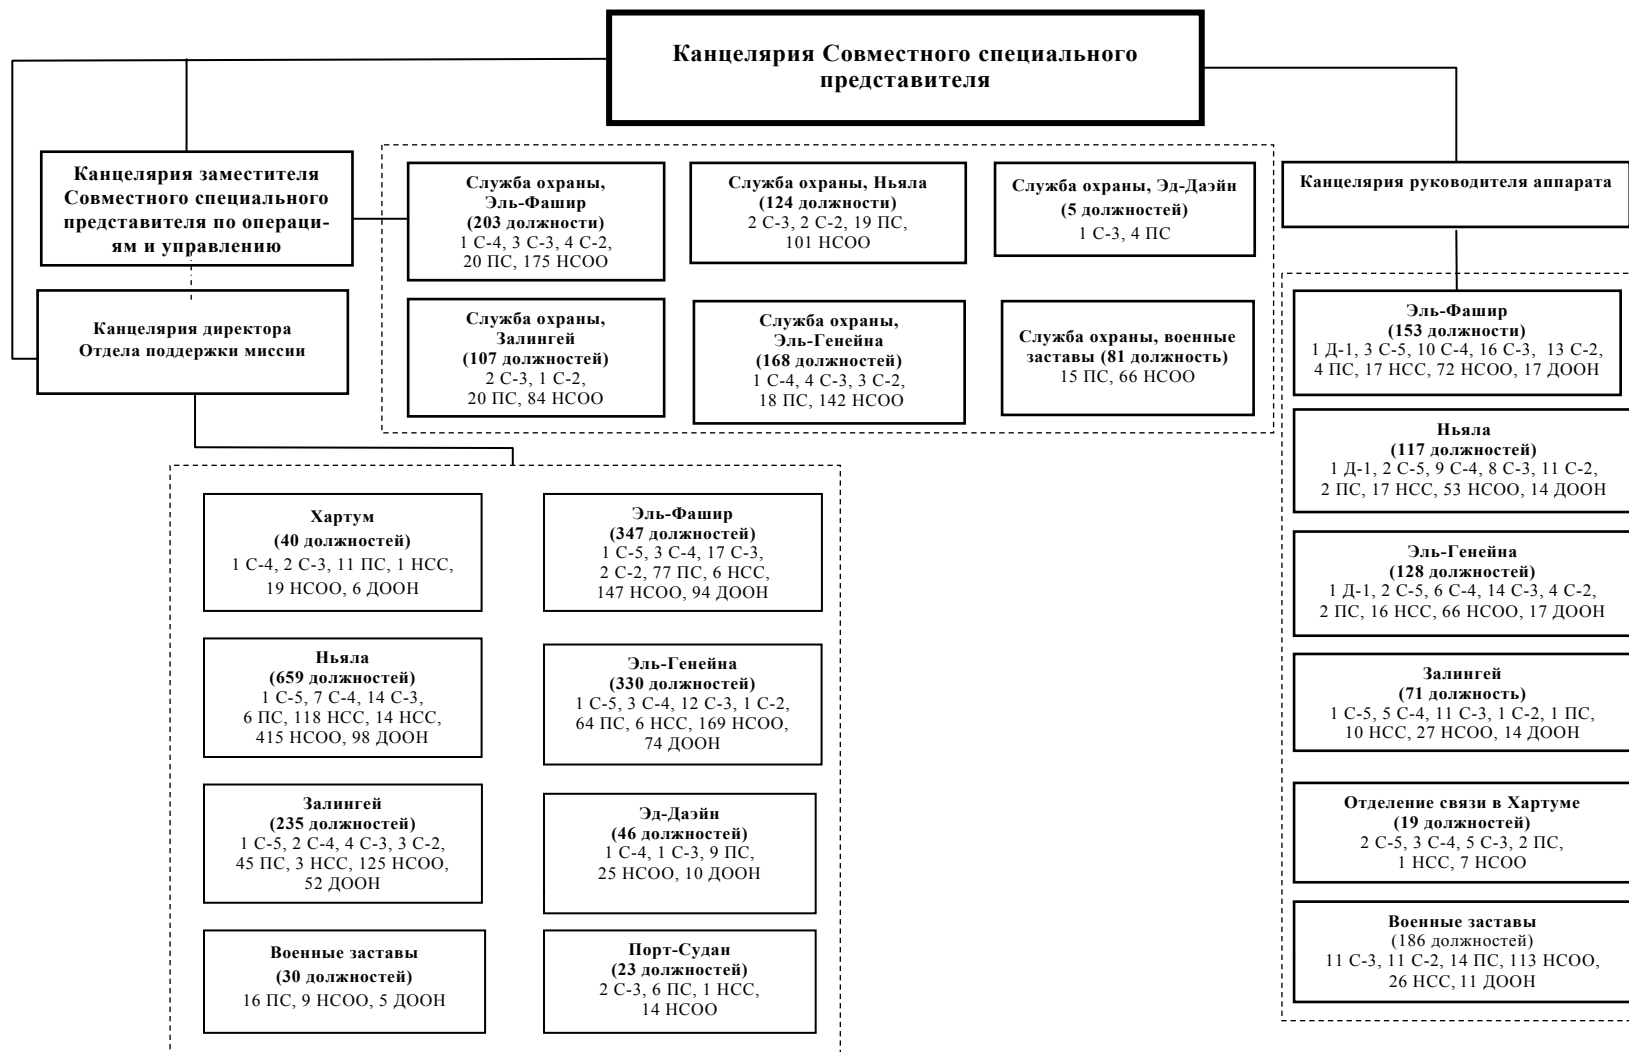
Канцелярия Совместного специального представителя

Канцелярия заместителя Совместного специального представителя по операциям и управлению

Канцелярия директора Отдела поддержки миссии

Служба охраны, Эль-Фашир
(203 должности)
1 С-4, 3 С-3, 4 С-2, 20 ПС, 175 НСОО

Служба охраны, Ньяла
(124 должности)
2 С-3, 2 С-2, 19 ПС, 101 НСОО

Служба охраны, Эд-Даэйн
(5 должностей)
1 С-3, 4 ПС

Служба охраны, Залингей
(107 должностей)
2 С-3, 1 С-2, 20 ПС, 84 НСОО

Служба охраны, Эль-Генейна
(168 должностей)
1 С-4, 4 С-3, 3 С-2, 18 ПС, 142 НСОО

Служба охраны, военные заставы (81 должность)
15 ПС, 66 НСОО

Канцелярия руководителя аппарата

Эль-Фашир
(153 должности)
1 Д-1, 3 С-5, 10 С-4, 16 С-3, 13 С-2, 4 ПС, 17 НСС, 72 НСОО, 17 ДООН

Ньяла
(117 должностей)
1 Д-1, 2 С-5, 9 С-4, 8 С-3, 11 С-2, 2 ПС, 17 НСС, 53 НСОО, 14 ДООН

Эль-Генейна
(128 должностей)
1 Д-1, 2 С-5, 6 С-4, 14 С-3, 4 С-2, 2 ПС, 16 НСС, 66 НСОО, 17 ДООН

Залингей
(71 должность)
1 С-5, 5 С-4, 11 С-3, 1 С-2, 1 ПС, 10 НСС, 27 НСОО, 14 ДООН

Отделение связи в Хартуме
(19 должностей)
2 С-5, 3 С-4, 5 С-3, 2 ПС, 1 НСС, 7 НСОО

Военные заставы
(186 должностей)
11 С-3, 11 С-2, 14 ПС, 113 НСОО, 26 НСС, 11 ДООН

Хартум
(40 должностей)
1 С-4, 2 С-3, 11 ПС, 1 НСС, 19 НСОО, 6 ДООН

Эль-Фашир
(347 должностей)
1 С-5, 3 С-4, 17 С-3, 2 С-2, 77 ПС, 6 НСС, 147 НСОО, 94 ДООН

Ньяла
(659 должностей)
1 С-5, 7 С-4, 14 С-3, 6 ПС, 118 НСС, 14 НСС, 415 НСОО, 98 ДООН

Эль-Генейна
(330 должностей)
1 С-5, 3 С-4, 12 С-3, 1 С-2, 64 ПС, 6 НСС, 169 НСОО, 74 ДООН

Залингей
(235 должностей)
1 С-5, 2 С-4, 4 С-3, 3 С-2, 45 ПС, 3 НСС, 125 НСОО, 52 ДООН

Эд-Даэйн
(46 должностей)
1 С-4, 1 С-3, 9 ПС, 25 НСОО, 10 ДООН

Военные заставы
(30 должностей)
16 ПС, 9 НСОО, 5 ДООН

Порт-Судан
(23 должностей)
2 С-3, 6 ПС, 1 НСС, 14 НСОО